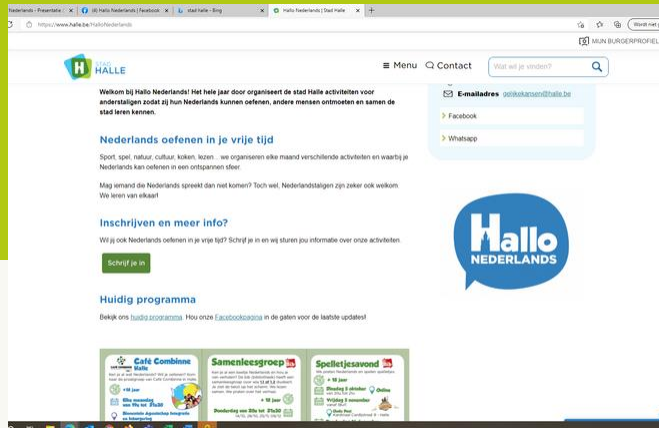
Nederlands - Presentatie | (4) Hallo Nederlands | Facebook | stad halle - Bing | Hallo Nederlands | Stad Halle

https://www.halle.be/HalloNederlands

MIJN BURGERPROFIEL

Wordt niet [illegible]

STAD HALLE

Menu Contact Wat wil je vinden?

Welkom bij Hallo Nederlands! Het hele jaar door organiseert de stad Halle activiteiten voor anderstaligen zodat zij hun Nederlands kunnen oefenen, andere mensen ontmoeten en samen de stad leren kennen.

Nederlands oefenen in je vrije tijd

Sport, spel, natuur, cultuur, koken, lezen… we organiseren elke maand verschillende activiteiten en waarbij je Nederlands kan oefenen in een ontspannen sfeer.

Mag iemand die Nederlands spreekt dan niet komen? Toch wel, Nederlandstaligen zijn zeker ook welkom. We leren van elkaar!

Inschrijven en meer info?

Wil jij ook Nederlands oefenen in je vrije tijd? Schrijf je in en wij sturen jou informatie over onze activiteiten.

Schrijf je in

Huidig programma

Bekijk ons huidig programma. Hou onze Facebookpagina in de gaten voor de laatste updates!

E-mailadres gelijkekansen@halle.be

Facebook

Whatsapp

Hallo NEDERLANDS

Café Combinne Halle

Samenleesgroep

Spelletjesavond

+18 jaar

+18 jaar

+18 jaar

Online

Donderdag van 20u tot 21u30

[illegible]